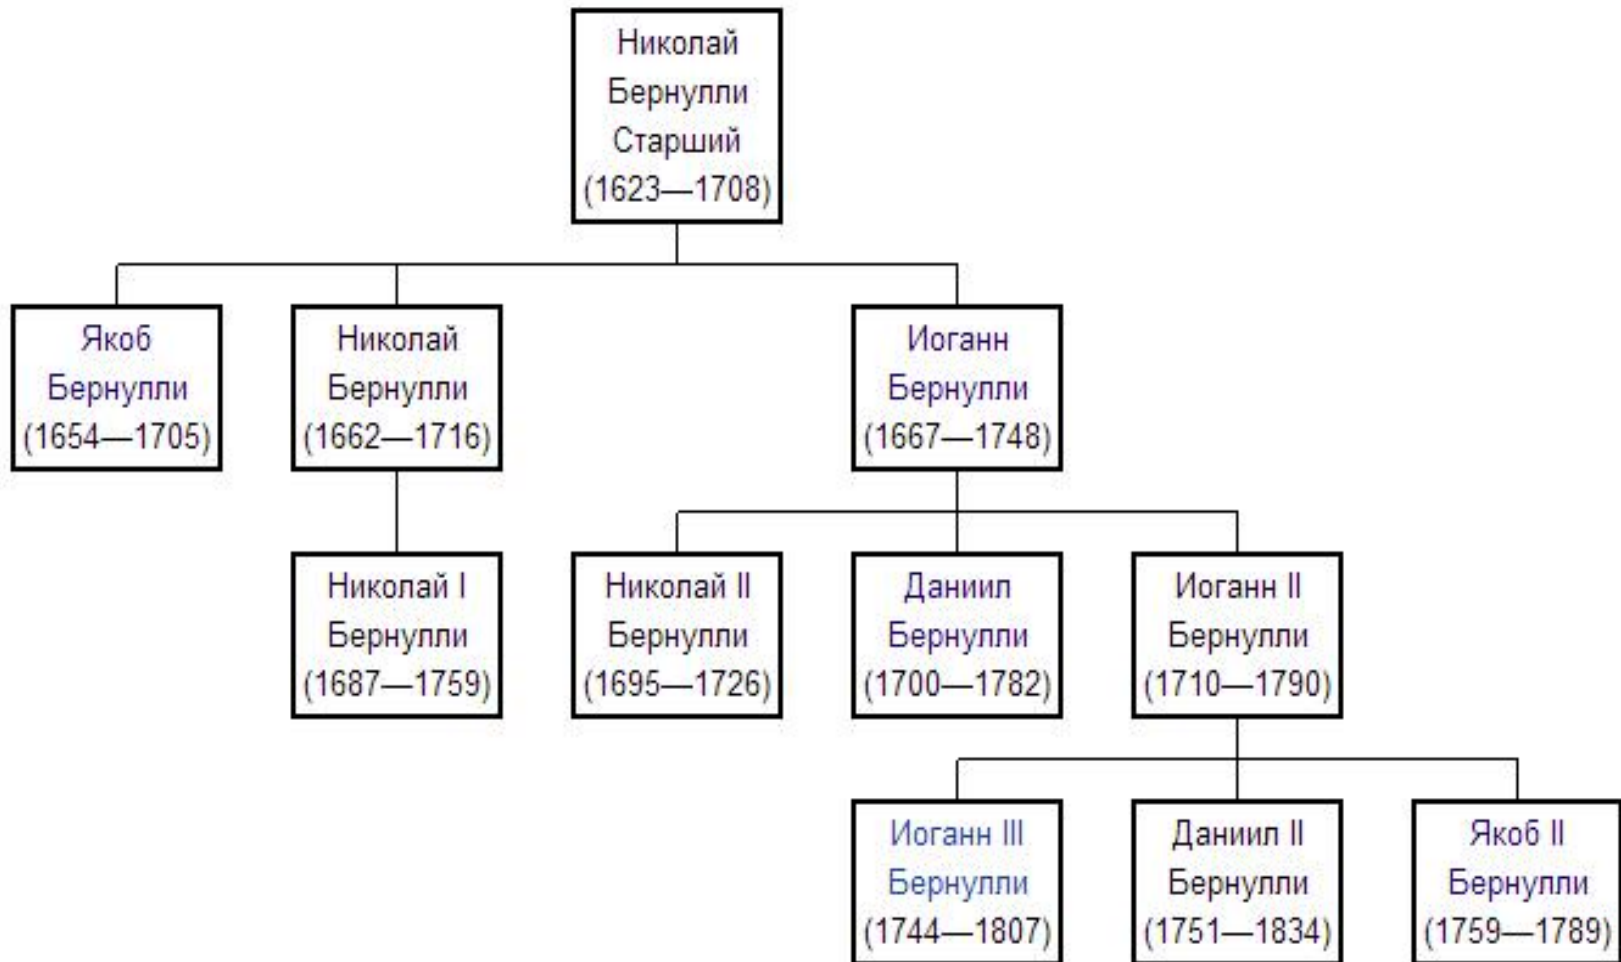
Николай Бернулли Старший (1623—1708)

Якоб Бернулли (1654—1705)

Николай Бернулли (1662—1716)

Иоганн Бернулли (1667—1748)

Николай I Бернулли (1687—1759)

Николай II Бернулли (1695—1726)

Даниил Бернулли (1700—1782)

Иоганн II Бернулли (1710—1790)

Иоганн III Бернулли (1744—1807)

Даниил II Бернулли (1751—1834)

Якоб II Бернулли (1759—1789)